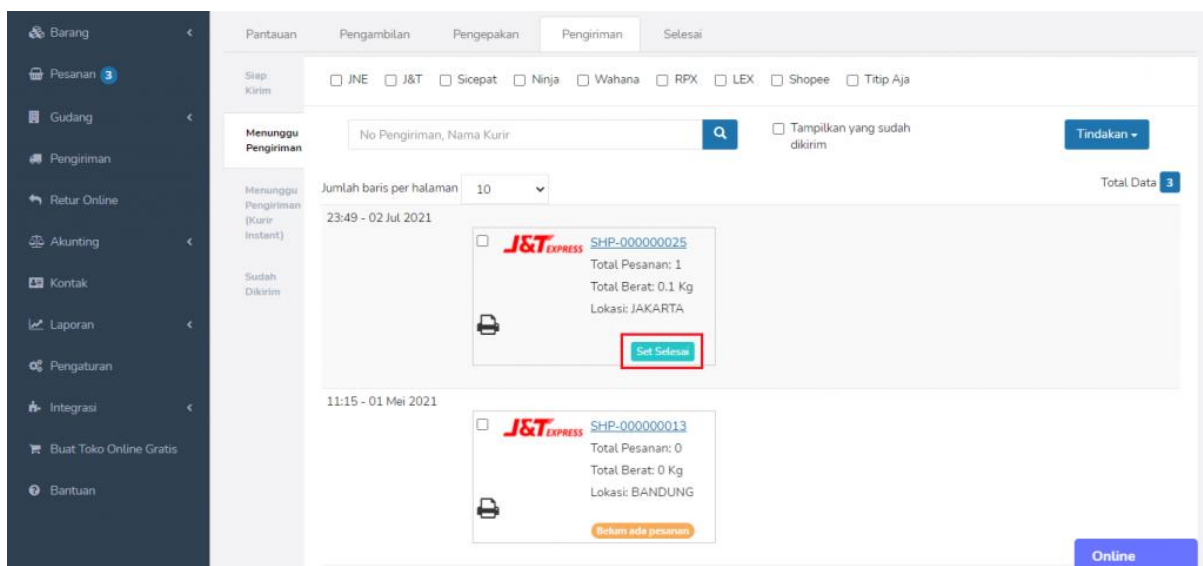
Barang
Pesanan 3
Gudang
Pengiriman
Retur Online
Akunting
Kontak
Laporan
Pengaturan
Integrasi
Buat Toko Online Gratis
Bantuan

Pantauan Pengambilan Pengepakan Pengiriman Selesai

Siap Kirim
Menunggu Pengiriman
Menunggu Pengiriman (Kurir Instant)
Sudah Dikirim

JNE J&T Sicepat Ninja Wahana RPX LEX Shopee Titip Aja

No Pengiriman, Nama Kurir
Tampilkan yang sudah dikirim
Tindakan

Jumlah baris per halaman 10
Total Data 3

23:49 - 02 Jul 2021
J&T EXPRESS SHP-000000025
Total Pesanan: 1
Total Berat: 0.1 Kg
Lokasi: JAKARTA
Set Selesai

11:15 - 01 Mei 2021
J&T EXPRESS SHP-000000013
Total Pesanan: 0
Total Berat: 0 Kg
Lokasi: BANDUNG
Belum ada pesanan

Online